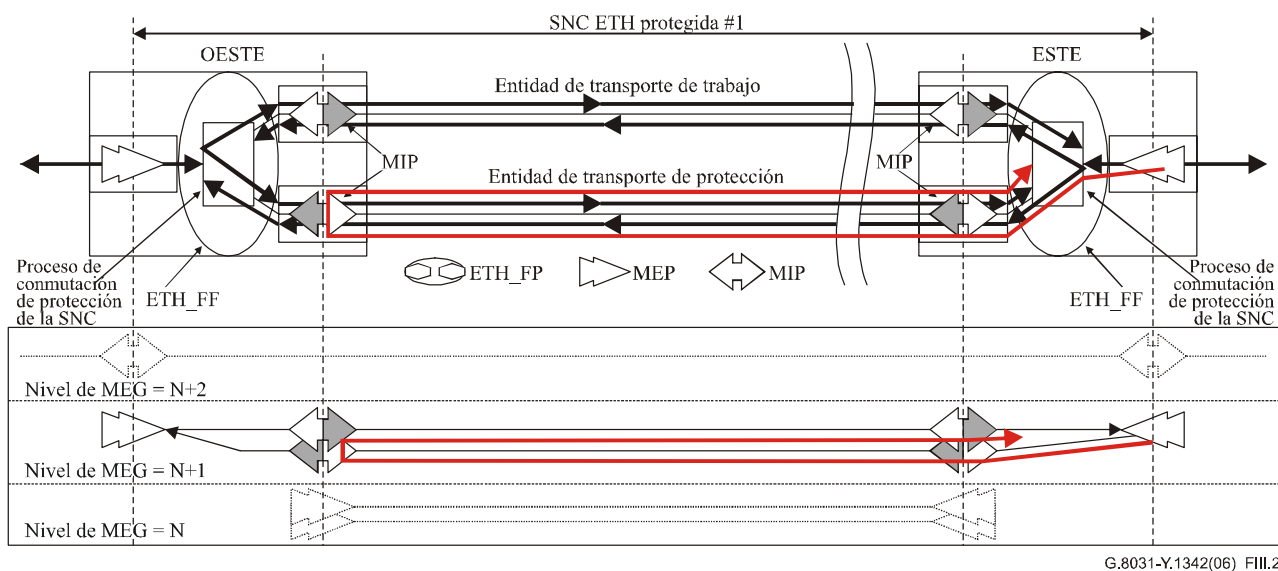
SNC ETH protegida #1

OESTE

ESTE

Entidad de transporte de trabajo

MIP

MIP

Entidad de transporte de protección

Proceso de conmutación de protección de la SNC

ETH_FF

ETH_FP

MEP

MIP

ETH_FF

Proceso de conmutación de protección de la SNC

Nivel de MEG = N+2

Nivel de MEG = N+1

Nivel de MEG = N

G.8031-Y.1342(06)_FIII.2